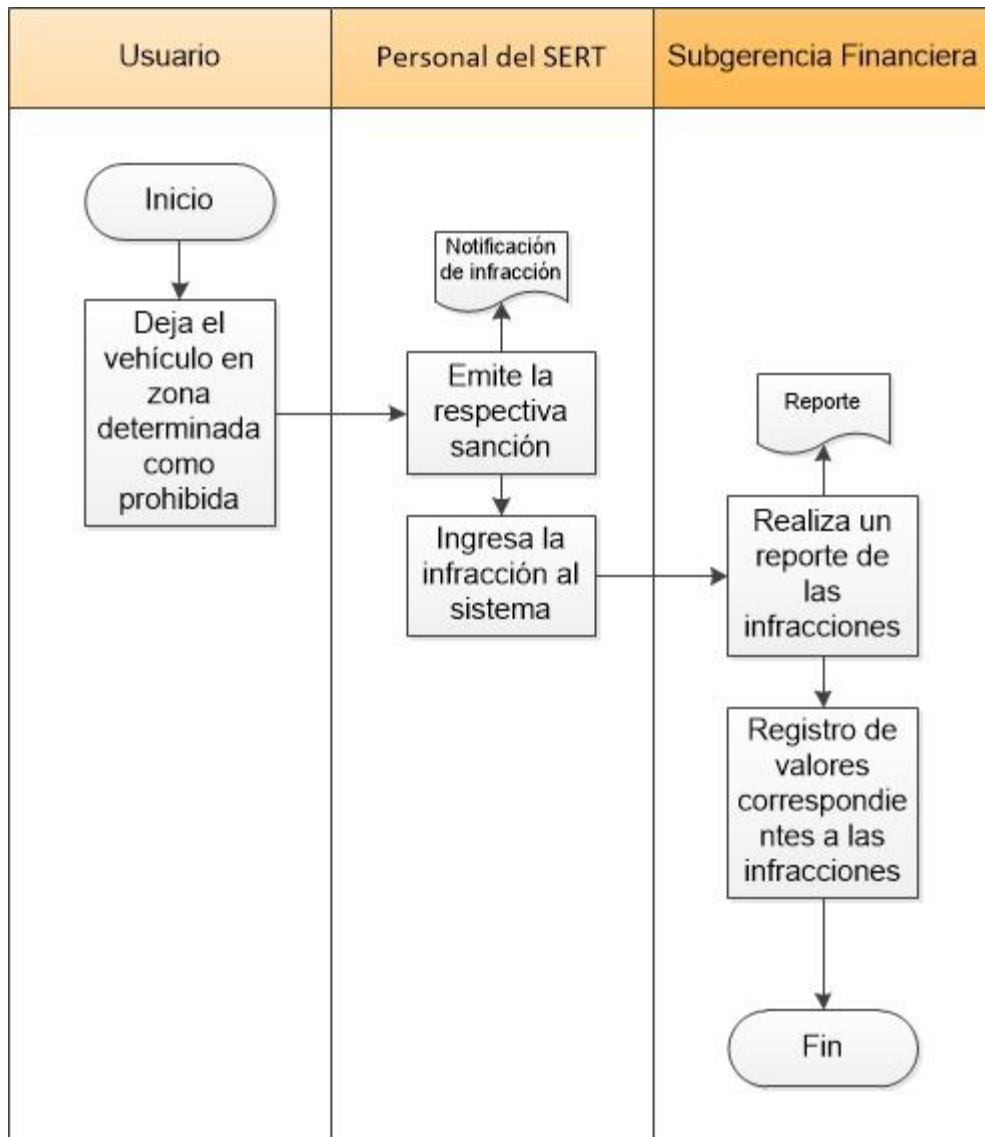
Usuario

Personal del SERT

Subgerencia Financiera

Inicio

Deja el vehículo en zona determinada como prohibida

Notificación de infracción

Emite la respectiva sanción

Ingresa la infracción al sistema

Reporte

Realiza un reporte de las infracciones

Registro de valores correspondie ntes a las infracciones

Fin